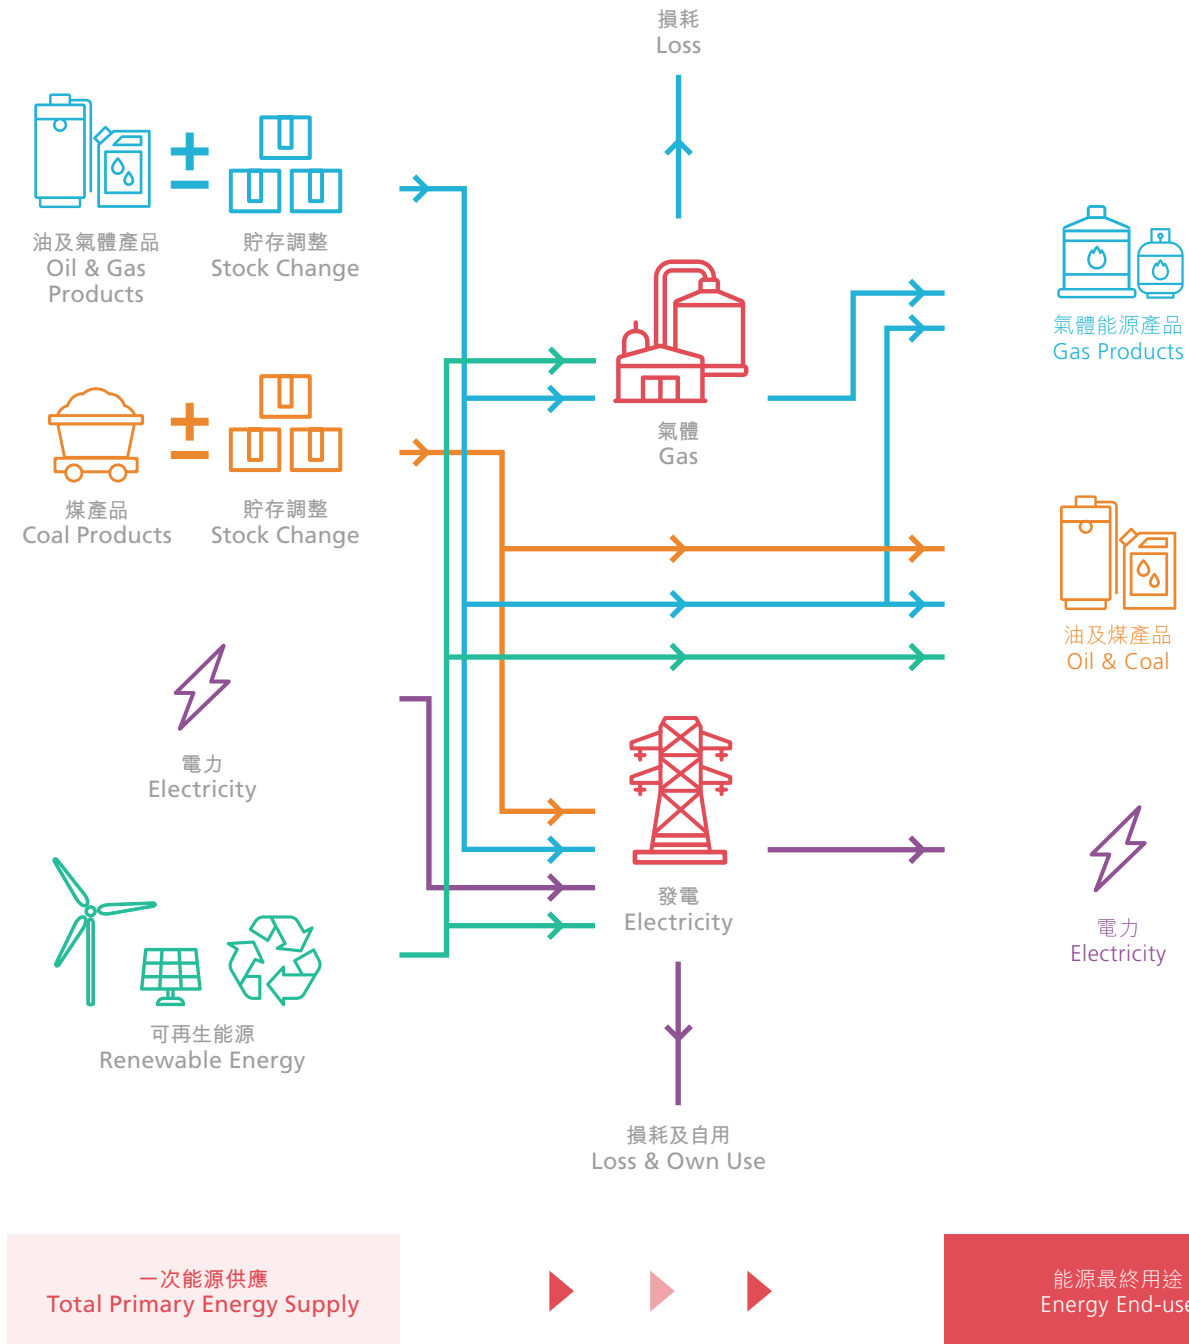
損耗
Loss

油及氣體產品
Oil & Gas Products

貯存調整
Stock Change

煤產品
Coal Products

貯存調整
Stock Change

電力
Electricity

可再生能源
Renewable Energy

氣體
Gas

發電
Electricity

損耗及自用
Loss & Own Use

氣體能源產品
Gas Products

油及煤產品
Oil & Coal

電力
Electricity

一次能源供應
Total Primary Energy Supply

能源最終用途
Energy End-us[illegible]